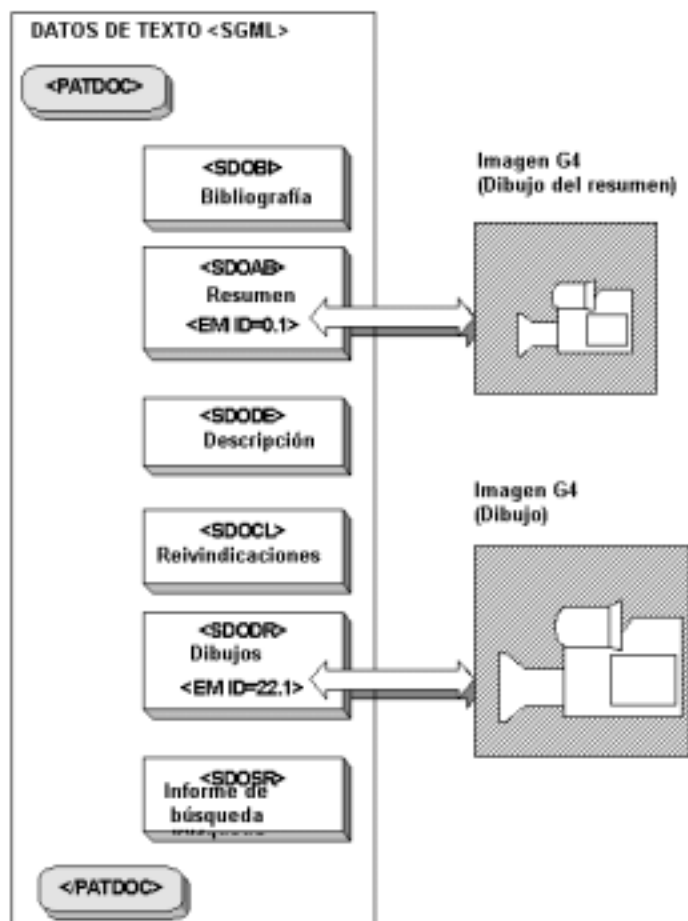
DATOS DE TEXTO <SGML>

<PATDOC>

<SDOBI>
Bibliografía

<SDOAB>
Resumen
<EMI ID=0.1>

<SDODE>
Descripción

<SDOCL>
Reivindicaciones

<SDODR>
Dibujos
<EMI ID=22.1>

<SDOSR>
Informe de búsqueda

</PATDOC>

Imagen G4
(Dibujo del resumen)

Imagen G4
(Dibujo)